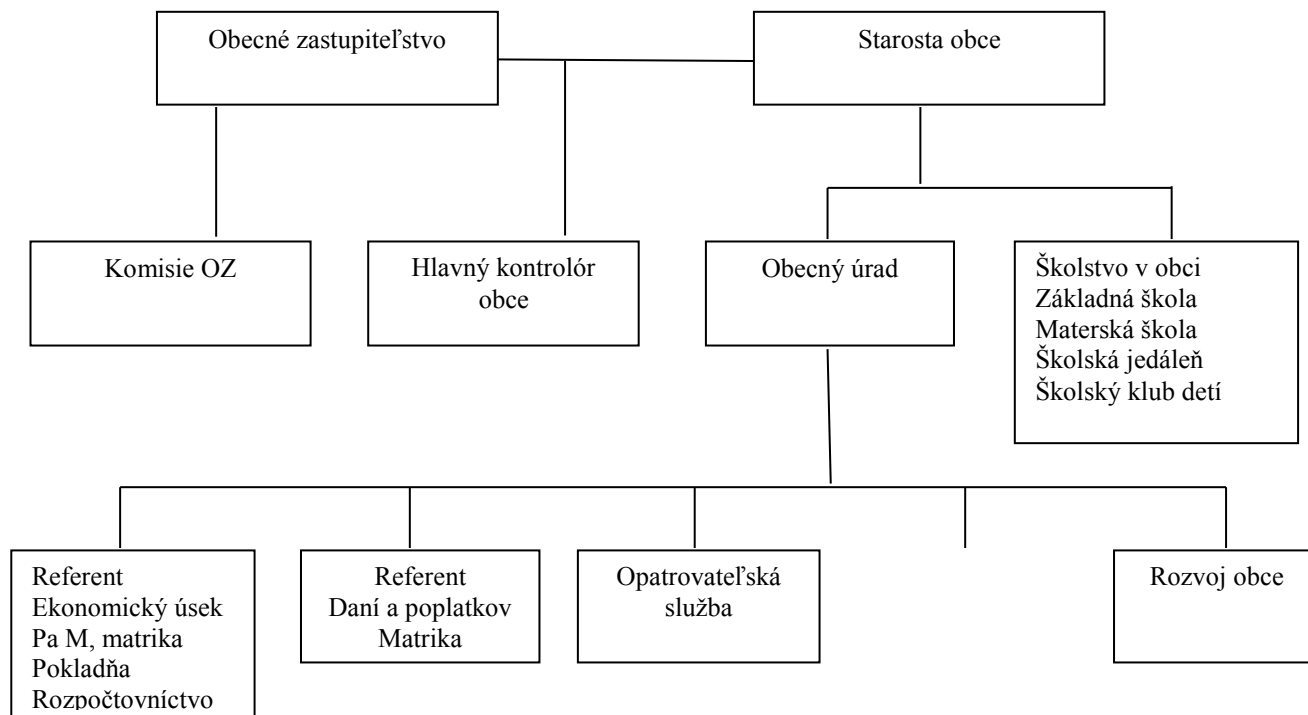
Obecné zastupiteľstvo

Starosta obce

Komisie OZ

Hlavný kontrolór obce

Obecný úrad

Školstvo v obci
Základná škola
Materská škola
Školská jedáleň
Školský klub detí

Referent
Ekonomický úsek
Pa M, matrika
Pokladňa
Rozpočtovníctvo

Referent
Daní a poplatkov
Matrika

Opatrovateľská služba

Rozvoj obce